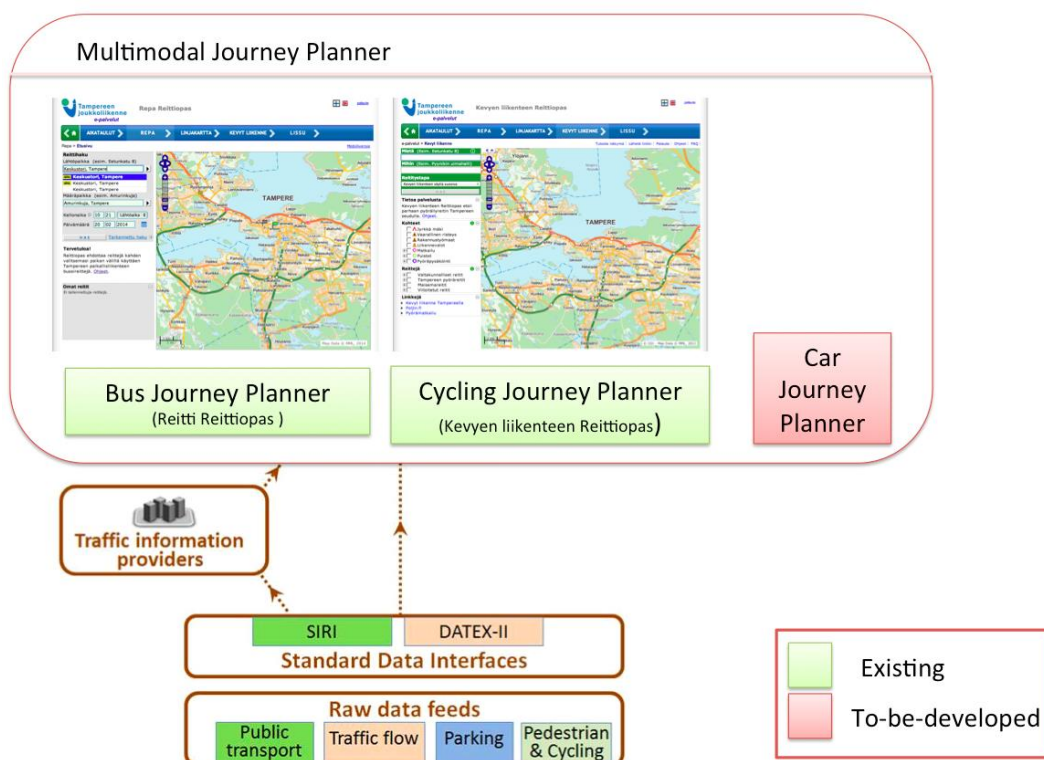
Multimodal Journey Planner

Tampereen joukkoliikenne e-palvelut Repa Reittiopas

AJANKOHTAISET REPA LINJAKARTTA KEVYT LIIKENNE LISSU

TAMPERE

Tampereen joukkoliikenne e-palvelut Kevyen liikenteen Reittiopas

AJANKOHTAISET REPA LINJAKARTTA KEVYT LIIKENNE LISSU

TAMPERE

Bus Journey Planner
(Reitti Reittiopas )

Cycling Journey Planner
(Kevyen liikenteen Reittiopas)

Car Journey Planner

Traffic information providers

SIRI

DATEX-II

Standard Data Interfaces

Raw data feeds

Public transport

Traffic flow

Parking

Pedestrian & Cycling

Existing

To-be-developed